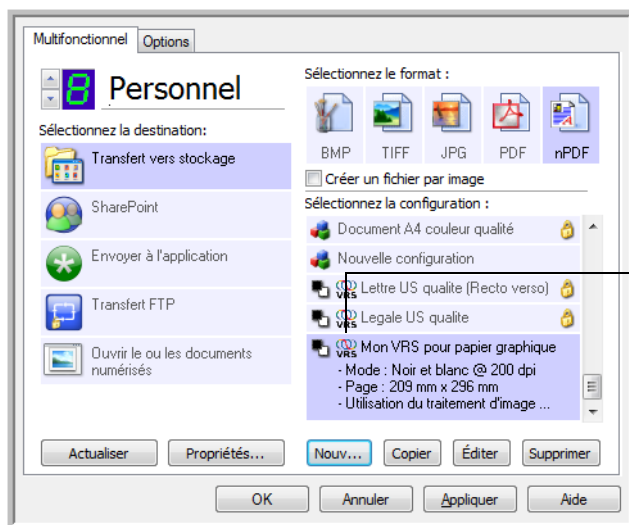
Multifonctionnel
Options

8 Personnel

Sélectionnez la destination:

Transfert vers stockage

SharePoint

Envoyer à l'application

Transfert FTP

Ouvrir le ou les documents numérisés

Sélectionnez le format :

BMP
TIFF
JPG
PDF
nPDF

Créer un fichier par image

Sélectionnez la configuration :

Document A4 couleur qualité

Nouvelle configuration

VRS Lettre US qualite (Recto verso)

VRS Legale US qualite

VRS Mon VRS pour papier graphique
- Mode : Noir et blanc @ 200 dpi
- Page : 209 mm x 296 mm
- Utilisation du traitement d'image ...

Actualiser
Propriétés...
Nouv...
Copier
Éditer
Supprimer

OK
Annuler
Appliquer
Aide